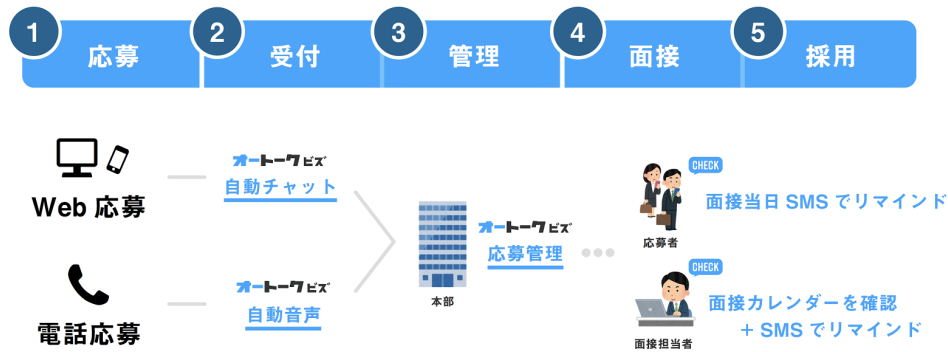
1 応募
2 受付
3 管理
4 面接
5 採用

Web 応募
オートークビズ
自動チャット

電話応募
オートークビズ
自動音声

本部
オートークビズ
応募管理

CHECK
応募者
面接当日 SMS でリマインド

CHECK
面接担当者
面接カレンダーを確認
＋ SMS でリマインド